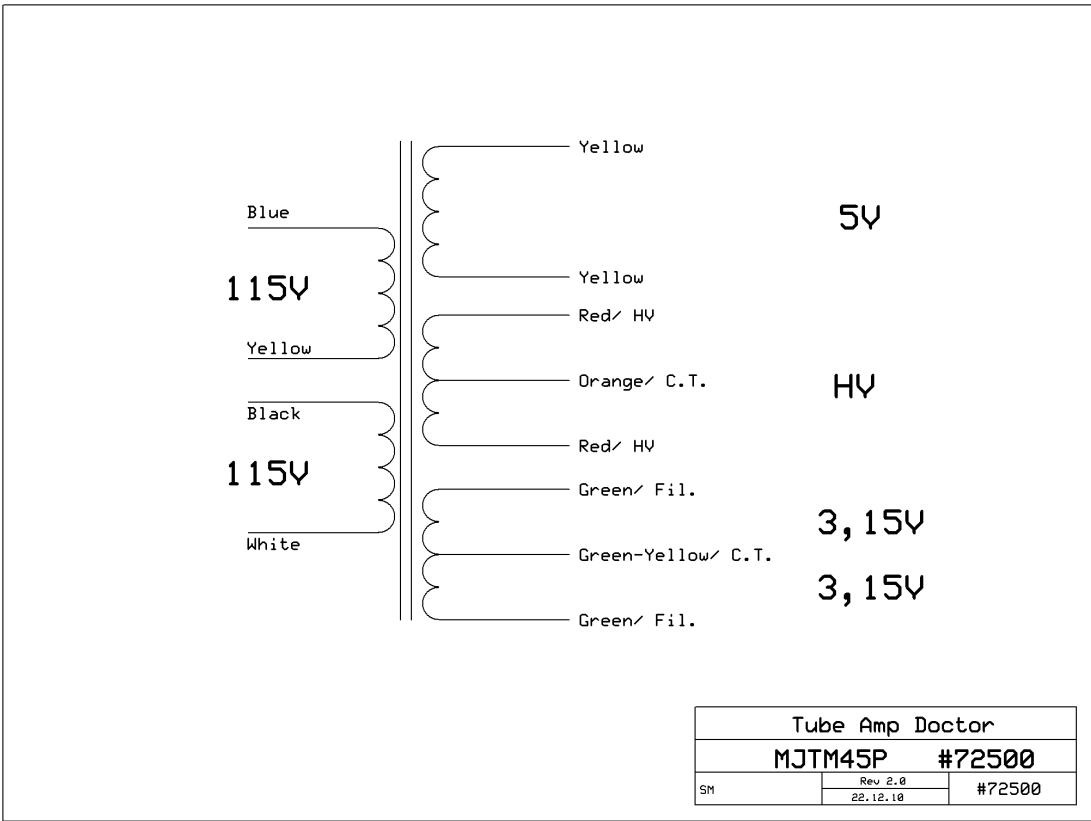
Yellow

Blue

5V

115V

Yellow

Yellow

Red/ HV

Orange/ C.T.

HV

Black

Red/ HV

115V

Green/ Fil.

3,15V

White

Green-Yellow/ C.T.

3,15V

Green/ Fil.

Tube Amp Doctor

MJTM45P #72500

SM

Rev 2.0

22.12.10

#72500